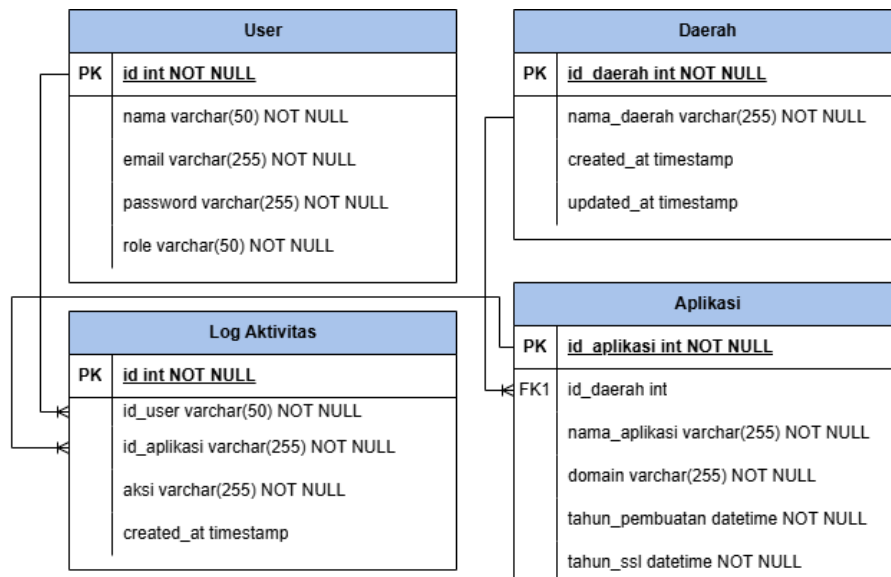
User

| PK | id int NOT NULL |
|---|---|
| | nama varchar(50) NOT NULL |
| | email varchar(255) NOT NULL |
| | password varchar(255) NOT NULL |
| | role varchar(50) NOT NULL |

Daerah

| PK | id_daerah int NOT NULL |
|---|---|
| | nama_daerah varchar(255) NOT NULL |
| | created_at timestamp |
| | updated_at timestamp |

Log Aktivitas

| PK | id int NOT NULL |
|---|---|
| | id_user varchar(50) NOT NULL |
| | id_aplikasi varchar(255) NOT NULL |
| | aksi varchar(255) NOT NULL |
| | created_at timestamp |

Aplikasi

| PK | id_aplikasi int NOT NULL |
|---|---|
| FK1 | id_daerah int |
| | nama_aplikasi varchar(255) NOT NULL |
| | domain varchar(255) NOT NULL |
| | tahun_pembuatan datetime NOT NULL |
| | tahun_ssl datetime NOT NULL |